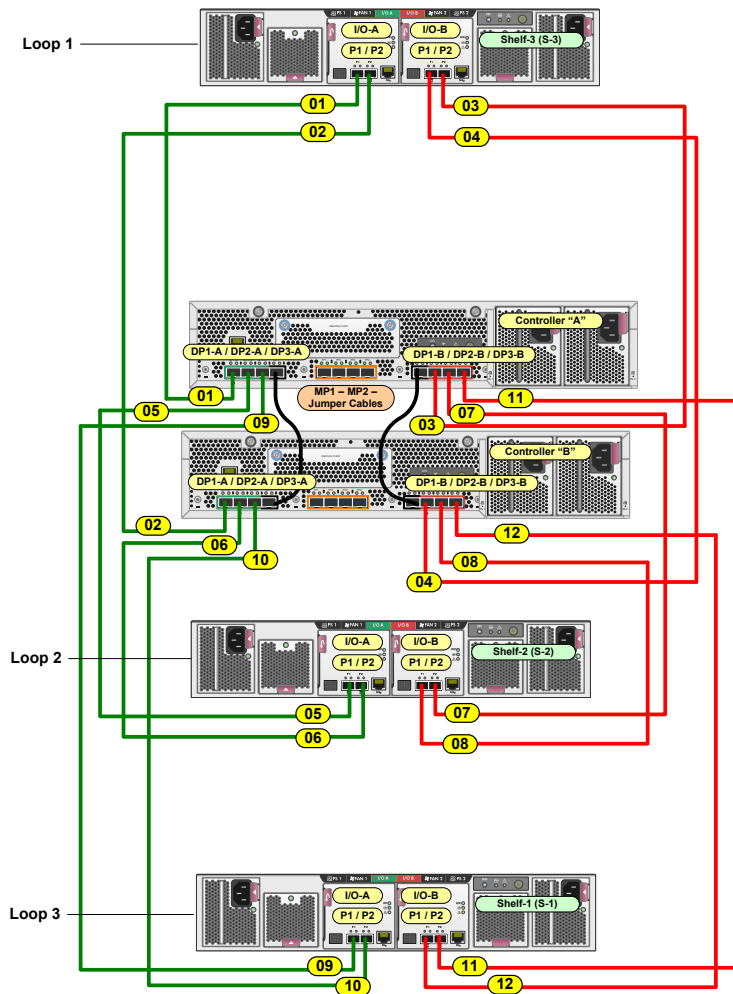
Loop 1

PS 1 FAN 1 I/O A I/O B FAN 2 PS 2

I/O-A
P1 / P2

I/O-B
P1 / P2

Shelf-3 (S-3)

01
02
03
04

Controller "A"

DP1-A / DP2-A / DP3-A

DP1-B / DP2-B / DP3-B

01

MP1 – MP2 – Jumper Cables

07
11

05
09
03

Controller "B"

DP1-A / DP2-A / DP3-A

DP1-B / DP2-B / DP3-B

02
12
06
10
08
04

Loop 2

PS 1 FAN 1 I/O A I/O B FAN 2 PS 2

I/O-A
P1 / P2

I/O-B
P1 / P2

Shelf-2 (S-2)

05
07
06
08

Loop 3

PS 1 FAN 1 I/O A I/O B FAN 2 PS 2

I/O-A
P1 / P2

I/O-B
P1 / P2

Shelf-1 (S-1)

09
11
10
12